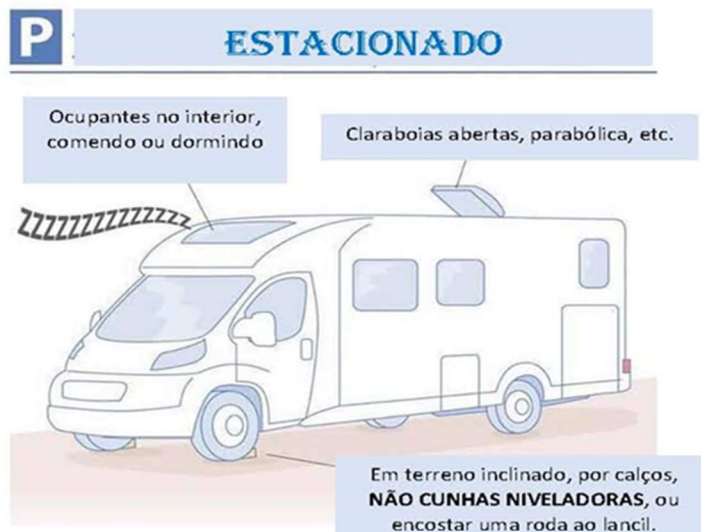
P

ESTACIONADO

Ocupantes no interior, comendo ou dormindo

Claraboias abertas, parabólica, etc.

ZZZZZZZZZZZZZZ

Em terreno inclinado, por calços, NÃO CUNHAS NIVELADORAS, ou encostar uma roda ao lancil.